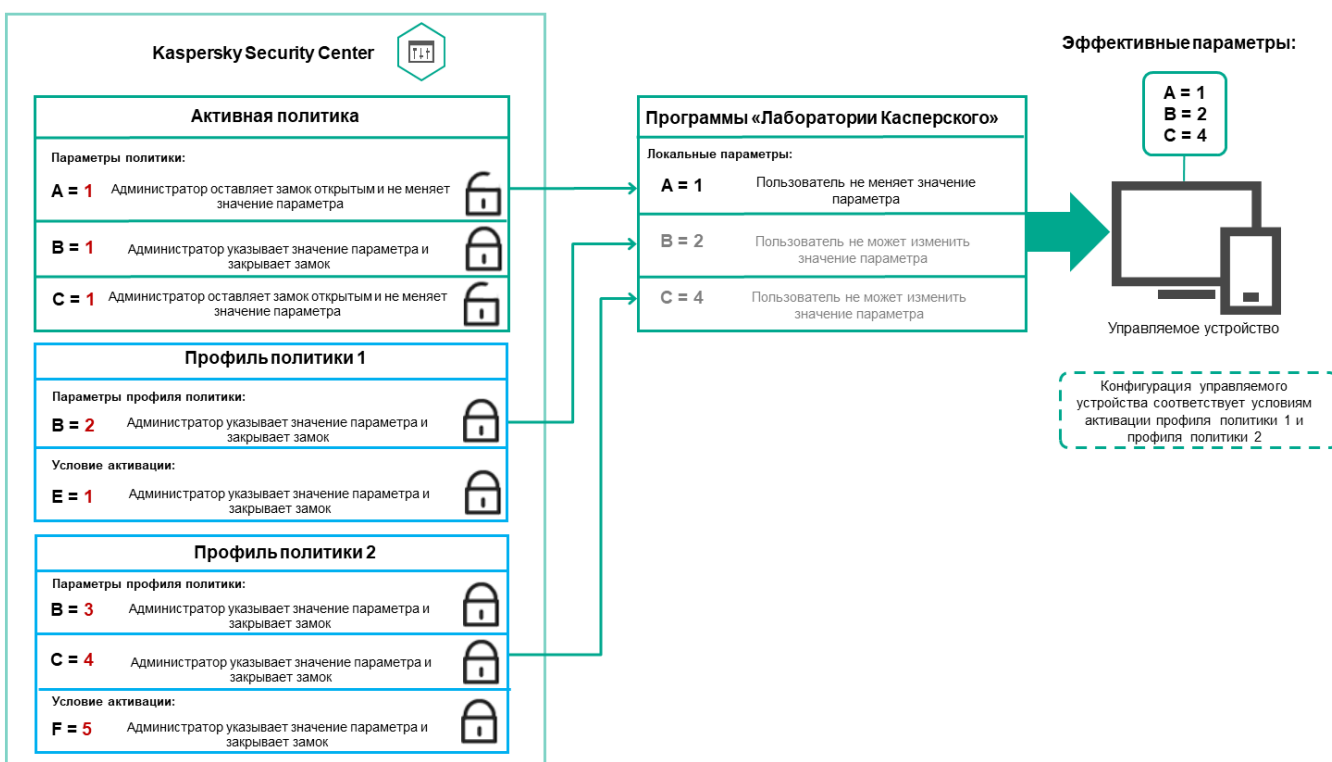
Kaspersky Security Center

Активная политика

Параметры политики:

A = 1 Администратор оставляет замок открытым и не меняет значение параметра

B = 1 Администратор указывает значение параметра и закрывает замок

C = 1 Администратор оставляет замок открытым и не меняет значение параметра

Профиль политики 1

Параметры профиля политики:

B = 2 Администратор указывает значение параметра и закрывает замок

Условие активации:

E = 1 Администратор указывает значение параметра и закрывает замок

Профиль политики 2

Параметры профиля политики:

B = 3 Администратор указывает значение параметра и закрывает замок

C = 4 Администратор указывает значение параметра и закрывает замок

Условие активации:

F = 5 Администратор указывает значение параметра и закрывает замок

Программы «Лаборатории Касперского»

Локальные параметры:

A = 1 Пользователь не меняет значение параметра

B = 2 Пользователь не может изменить значение параметра

C = 4 Пользователь не может изменить значение параметра

Эффективные параметры:

A = 1
B = 2
C = 4

Управляемое устройство

Конфигурация управляемого устройства соответствует условиям активации профиля политики 1 и профиля политики 2